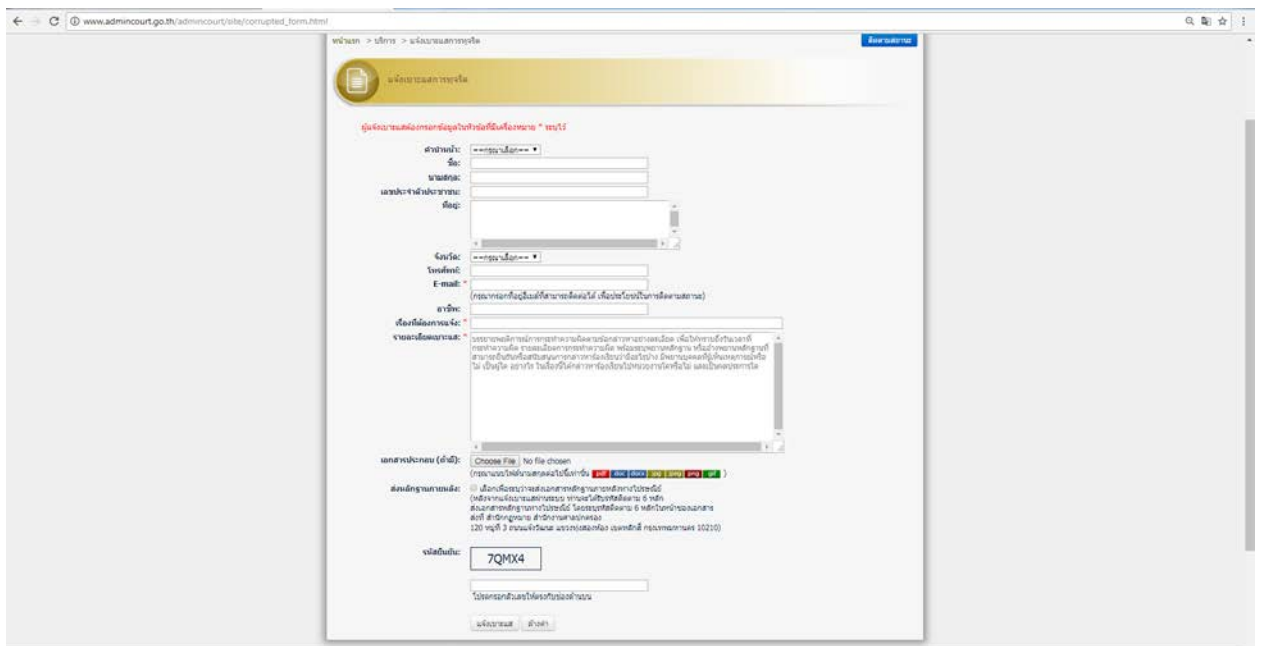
www.admincourt.go.th/admincourt/site/corrupted_form.html

หน้าแรก > บริการ > แจ้งเบาะแสการทุจริต

ติดตามสถานะ

แจ้งเบาะแสการทุจริต

ผู้แจ้งเบาะแสต้องกรอกข้อมูลในหัวข้อที่มีเครื่องหมาย * ระบุไว้

คำนำหน้า: ==กรุณาเลือก==
ชื่อ:
นามสกุล:
เลขประจำตัวประชาชน:
ที่อยู่:

จังหวัด: ==กรุณาเลือก==
โทรศัพท์:
E-mail: *
(กรุณากรอกที่อยู่อีเมล์ที่สามารถติดต่อได้ เพื่อประโยชน์ในการติดตามสถานะ)
อาชีพ:
เรื่องที่ต้องการแจ้ง: *
รายละเอียดเบาะแส: *
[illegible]

เอกสารประกอบ (ถ้ามี): Choose File No file chosen
(กรุณาแนบไฟล์นามสกุลต่อไปนี้เท่านั้น pdf doc docx jpg jpeg png gif )

ส่งหลักฐานทางไปรษณีย์: เลือกเพื่อระบุว่าจะส่งเอกสารหลักฐานทางไปรษณีย์
(หลังจากแจ้งเบาะแสผ่านระบบ ท่านจะได้รับรหัสติดตาม 6 หลัก
ส่งเอกสารหลักฐานทางไปรษณีย์ โดยระบุรหัสติดตาม 6 หลักในหน้าซองเอกสาร
ถึง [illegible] สำนักงานศาลปกครอง
120 หมู่ที่ 3 ถนนแจ้งวัฒนะ แขวงทุ่งสองห้อง เขตหลักสี่ กรุงเทพมหานคร 10210)

รหัสยืนยัน: 7QMX4

โปรดกรอกตัวเลขให้ตรงกับช่องด้านบน

แจ้งเบาะแส ล้างค่า